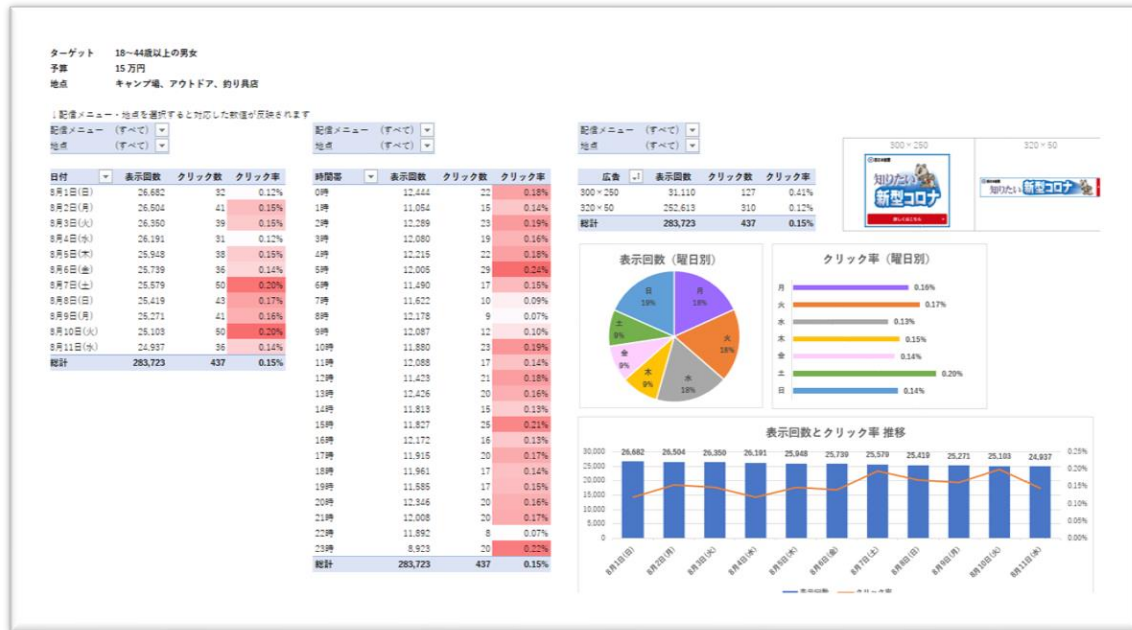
ターゲット　18～44歳以上の男女
予算　15 万円
地点　キャンプ場、アウトドア、釣り具店

↓配信メニュー・地点を選択すると対応した数値が反映されます

配信メニュー　(すべて)
地点　(すべて)

| 日付 | 表示回数 | クリック数 | クリック率 |
|---|---|---|---|
| 8月1日(日) | 26,682 | 32 | 0.12% |
| 8月2日(月) | 26,504 | 41 | 0.15% |
| 8月3日(火) | 26,350 | 39 | 0.15% |
| 8月4日(水) | 26,191 | 31 | 0.12% |
| 8月5日(木) | 25,948 | 38 | 0.15% |
| 8月6日(金) | 25,739 | 36 | 0.14% |
| 8月7日(土) | 25,579 | 50 | 0.20% |
| 8月8日(日) | 25,419 | 43 | 0.17% |
| 8月9日(月) | 25,271 | 41 | 0.16% |
| 8月10日(火) | 25,103 | 50 | 0.20% |
| 8月11日(水) | 24,937 | 36 | 0.14% |
| 総計 | 283,723 | 437 | 0.15% |

配信メニュー　(すべて)
地点　(すべて)

| 時間帯 | 表示回数 | クリック数 | クリック率 |
|---|---|---|---|
| 0時 | 12,444 | 22 | 0.18% |
| 1時 | 11,054 | 15 | 0.14% |
| 2時 | 12,289 | 23 | 0.19% |
| 3時 | 12,080 | 19 | 0.16% |
| 4時 | 12,215 | 22 | 0.18% |
| 5時 | 12,005 | 29 | 0.24% |
| 6時 | 11,490 | 17 | 0.15% |
| 7時 | 11,622 | 10 | 0.09% |
| 8時 | 12,178 | 9 | 0.07% |
| 9時 | 12,087 | 12 | 0.10% |
| 10時 | 11,880 | 23 | 0.19% |
| 11時 | 12,088 | 17 | 0.14% |
| 12時 | 11,423 | 21 | 0.18% |
| 13時 | 12,426 | 20 | 0.16% |
| 14時 | 11,813 | 15 | 0.13% |
| 15時 | 11,827 | 25 | 0.21% |
| 16時 | 12,172 | 16 | 0.13% |
| 17時 | 11,915 | 20 | 0.17% |
| 18時 | 11,961 | 17 | 0.14% |
| 19時 | 11,585 | 17 | 0.15% |
| 20時 | 12,346 | 20 | 0.16% |
| 21時 | 12,008 | 20 | 0.17% |
| 22時 | 11,892 | 8 | 0.07% |
| 23時 | 8,923 | 20 | 0.22% |
| 総計 | 283,723 | 437 | 0.15% |

配信メニュー　(すべて)
地点　(すべて)

| 広告 | 表示回数 | クリック数 | クリック率 |
|---|---|---|---|
| 300×250 | 31,110 | 127 | 0.41% |
| 320×50 | 252,613 | 310 | 0.12% |
| 総計 | 283,723 | 437 | 0.15% |

300×250
知りたい 新型コロナ
320×50
知りたい 新型コロナ

表示回数（曜日別）
月 18%
火 18%
水 18%
木 9%
金 9%
土 9%
日 18%

クリック率（曜日別）
月 0.16%
火 0.17%
水 0.13%
木 0.15%
金 0.14%
土 0.20%
日 0.14%

表示回数とクリック率 推移
30,000
25,000
20,000
15,000
10,000
5,000
0
0.25%
0.20%
0.15%
0.10%
0.05%
0.00%
26,682 26,504 26,350 26,191 25,948 25,739 25,579 25,419 25,271 25,103 24,937
8月1日(日) 8月2日(月) 8月3日(火) 8月4日(水) 8月5日(木) 8月6日(金) 8月7日(土) 8月8日(日) 8月9日(月) 8月10日(火) 8月11日(水)
表示回数 クリック率